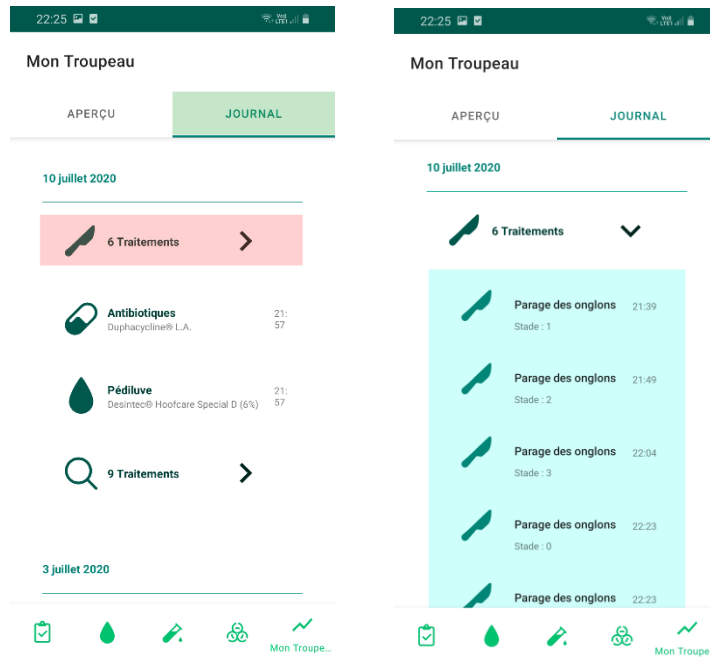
22:25

Mon Troupeau

APERÇU

JOURNAL

10 juillet 2020

6 Traitements

Antibiotiques
Duphacycline® L.A.
21:57

Pédiluve
Desintec® Hoofcare Special D (6%)
21:57

9 Traitements

3 juillet 2020

Mon Troupe...

22:25

Mon Troupeau

APERÇU

JOURNAL

10 juillet 2020

6 Traitements

Parage des onglons
Stade : 1
21:39

Parage des onglons
Stade : 2
21:49

Parage des onglons
Stade : 3
22:04

Parage des onglons
Stade : 0
22:23

Parage des onglons
22:23

Mon Troupe